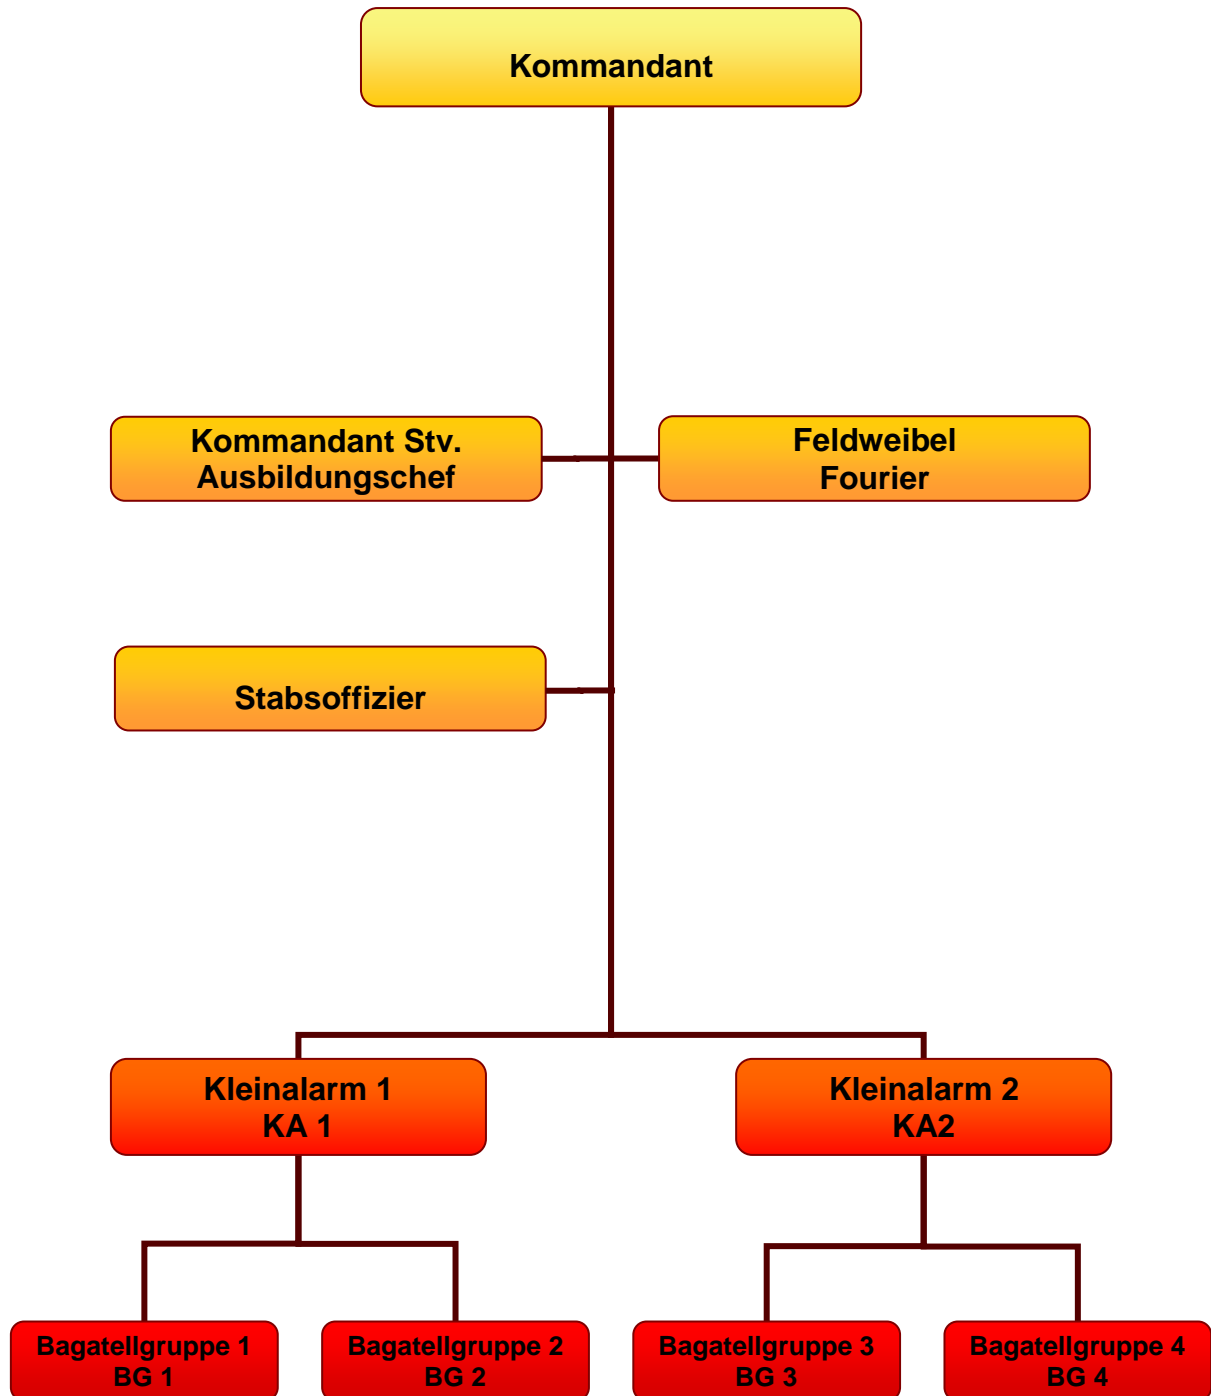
Kommandant

Kommandant Stv.
Ausbildungschef

Feldweibel
Fourier

Stabsoffizier

Kleinalarm 1
KA 1

Kleinalarm 2
KA2

Bagatellgruppe 1
BG 1

Bagatellgruppe 2
BG 2

Bagatellgruppe 3
BG 3

Bagatellgruppe 4
BG 4